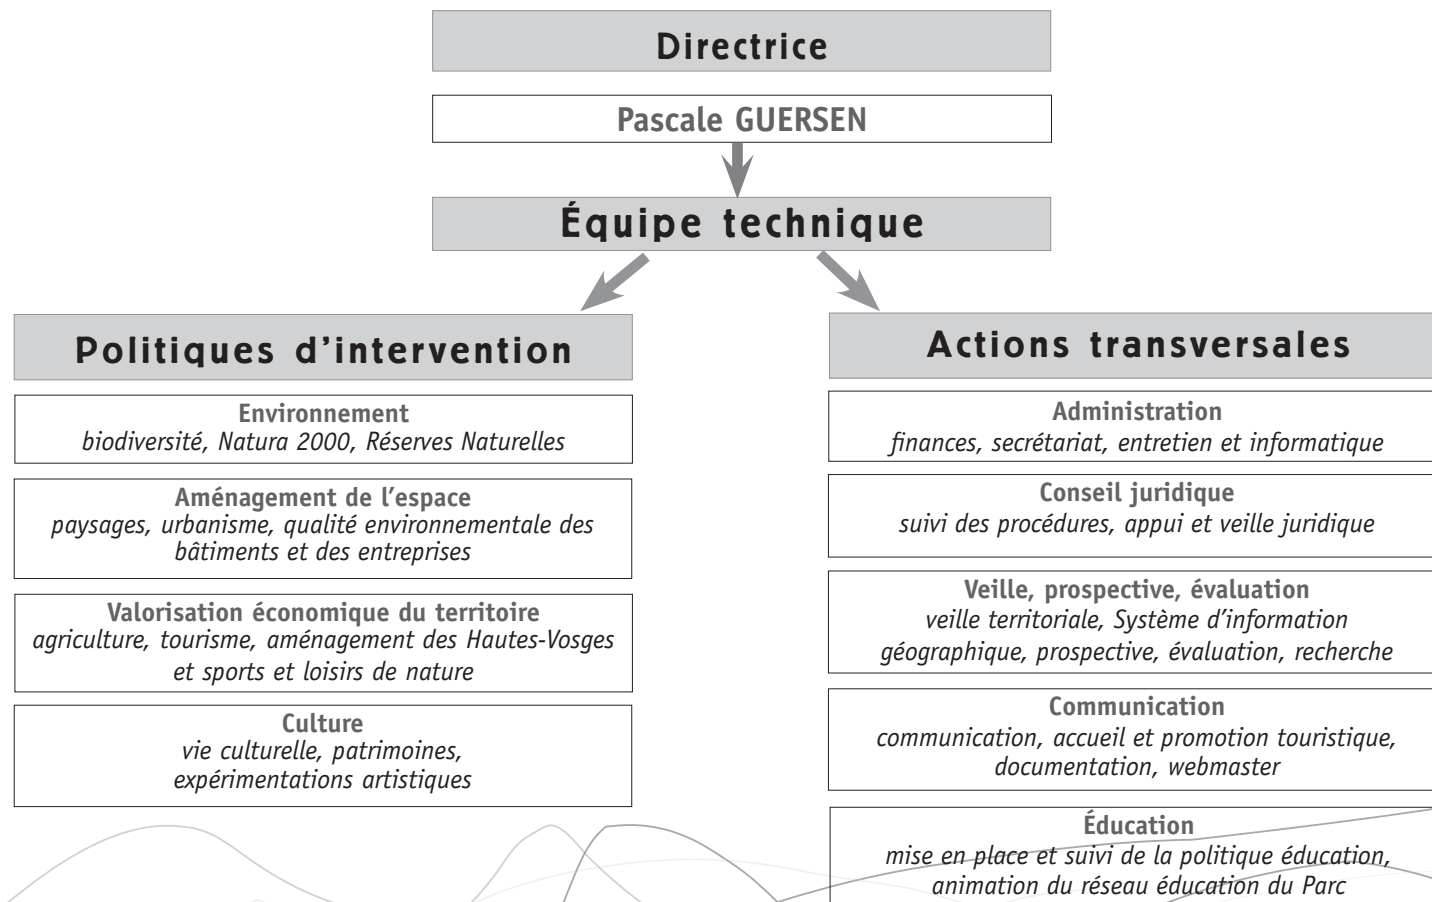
Directrice

Pascale GUERSEN

Équipe technique

Politiques d'intervention

Environnement
biodiversité, Natura 2000, Réserves Naturelles

Aménagement de l'espace
paysages, urbanisme, qualité environnementale des bâtiments et des entreprises

Valorisation économique du territoire
agriculture, tourisme, aménagement des Hautes-Vosges et sports et loisirs de nature

Culture
vie culturelle, patrimoines, expérimentations artistiques

Actions transversales

Administration
finances, secrétariat, entretien et informatique

Conseil juridique
suivi des procédures, appui et veille juridique

Veille, prospective, évaluation
veille territoriale, Système d'information géographique, prospective, évaluation, recherche

Communication
communication, accueil et promotion touristique, documentation, webmaster

Éducation
mise en place et suivi de la politique éducation, animation du réseau éducation du Parc